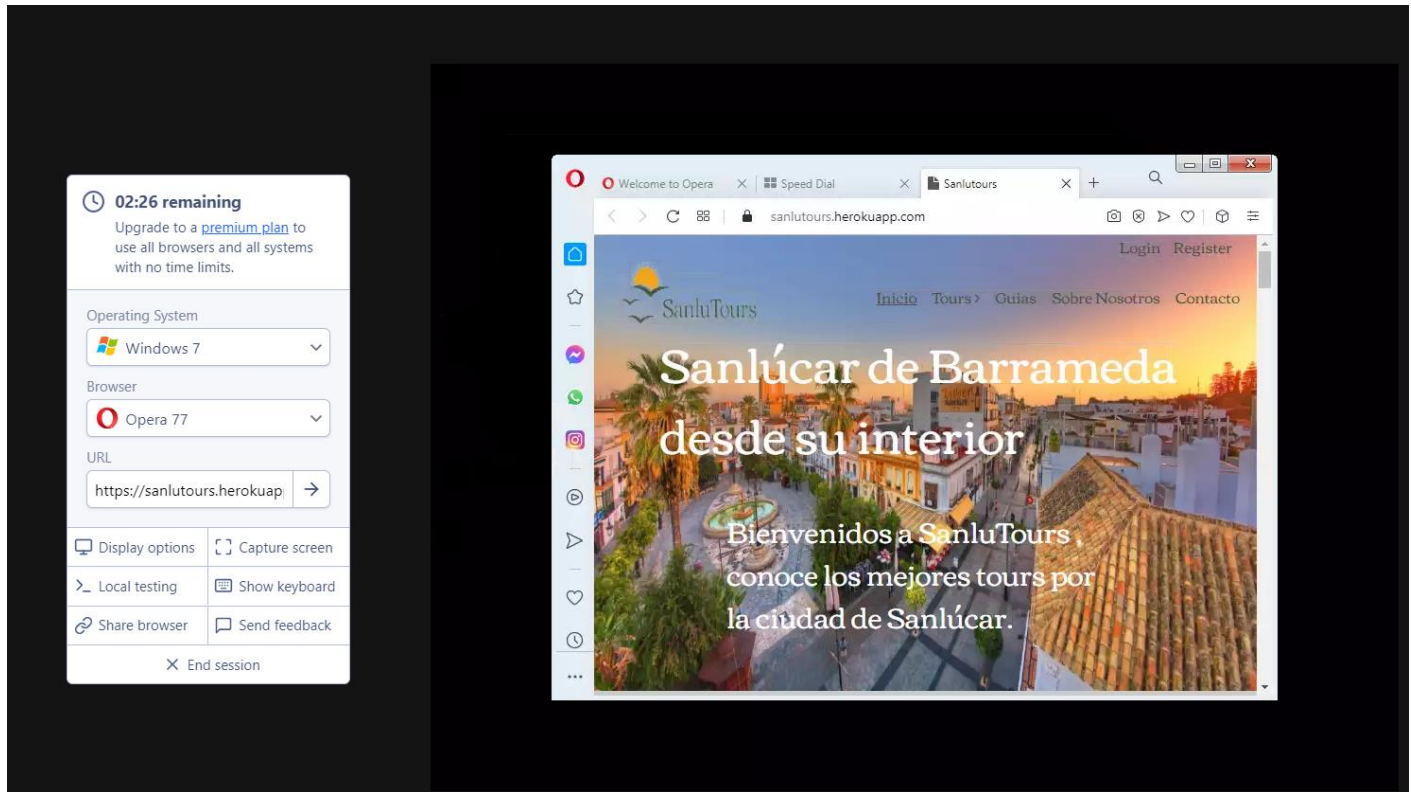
02:26 remaining
Upgrade to a premium plan to use all browsers and all systems with no time limits.

Operating System
Windows 7
Browser
Opera 77
URL
https://sanlutours.herokuap

Display options
Capture screen
Local testing
Show keyboard
Share browser
Send feedback
End session

Welcome to Opera
Speed Dial
Sanlutours
sanlutours.herokuapp.com

Login Register
SanluTours
Inicio Tours Guias Sobre Nosotros Contacto

Sanlúcar de Barrameda desde su interior

Bienvenidos a SanluTours , conoce los mejores tours por la ciudad de Sanlúcar.